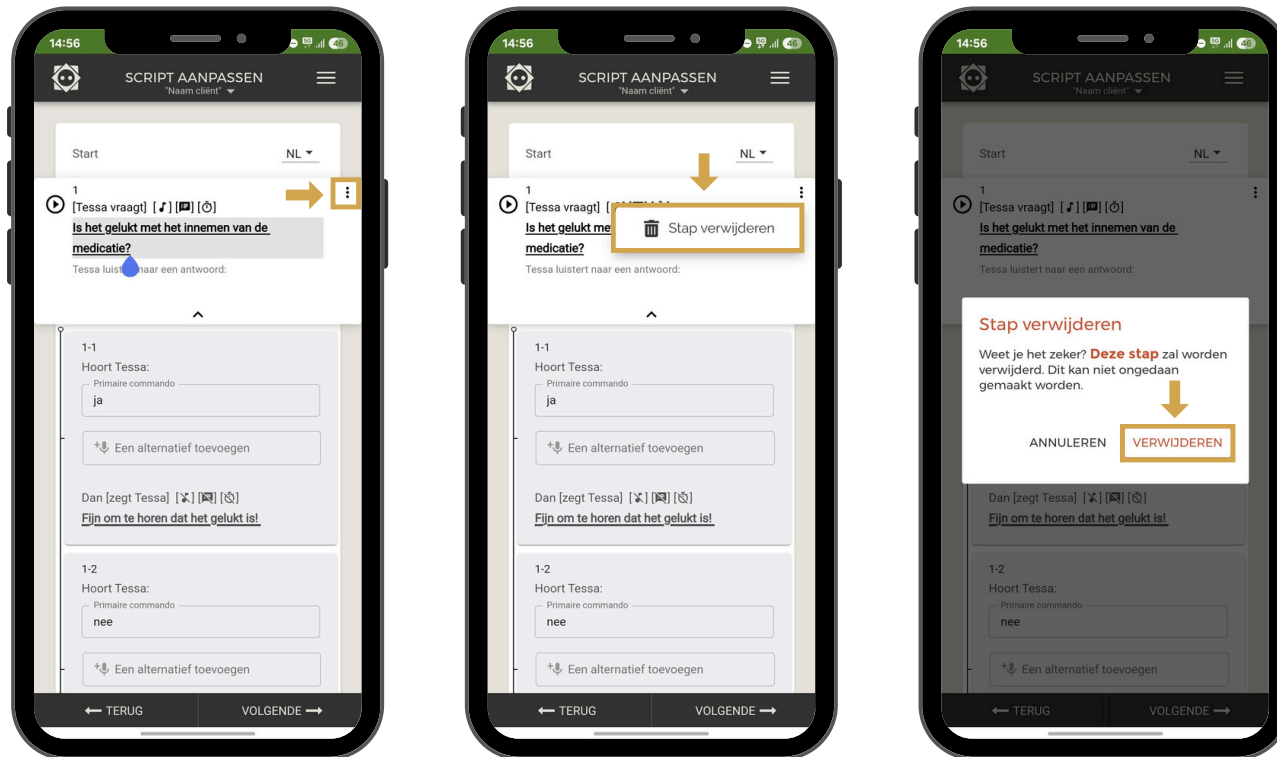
14:56

SCRIPT AANPASSEN
"Naam cliënt"

Start
NL

1
[Tessa vraagt] [♪] [▣] [⏱]
Is het gelukt met het innemen van de medicatie?
Tessa luistert naar een antwoord:

1-1
Hoort Tessa:
Primaire commando
ja
Een alternatief toevoegen

Dan [zegt Tessa] [✕] [▣] [⏱]
Fijn om te horen dat het gelukt is!

1-2
Hoort Tessa:
Primaire commando
nee
Een alternatief toevoegen

← TERUG
VOLGENDE →

14:56

SCRIPT AANPASSEN
"Naam cliënt"

Start
NL

1
[Tessa vraagt] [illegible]
Is het gelukt met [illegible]
medicatie?
Stap verwijderen
Tessa luistert naar een antwoord:

1-1
Hoort Tessa:
Primaire commando
ja
Een alternatief toevoegen

Dan [zegt Tessa] [✕] [▣] [⏱]
Fijn om te horen dat het gelukt is!

1-2
Hoort Tessa:
Primaire commando
nee
Een alternatief toevoegen

← TERUG
VOLGENDE →

14:56

SCRIPT AANPASSEN
"Naam cliënt"

Start
NL

1
[Tessa vraagt] [♪] [▣] [⏱]
Is het gelukt met het innemen van de medicatie?
Tessa luistert naar een antwoord:

Stap verwijderen
Weet je het zeker? Deze stap zal worden verwijderd. Dit kan niet ongedaan gemaakt worden.
ANNULEREN
VERWIJDEREN

Dan [zegt Tessa] [✕] [▣] [⏱]
Fijn om te horen dat het gelukt is!

1-2
Hoort Tessa:
Primaire commando
nee
Een alternatief toevoegen

← TERUG
VOLGENDE →